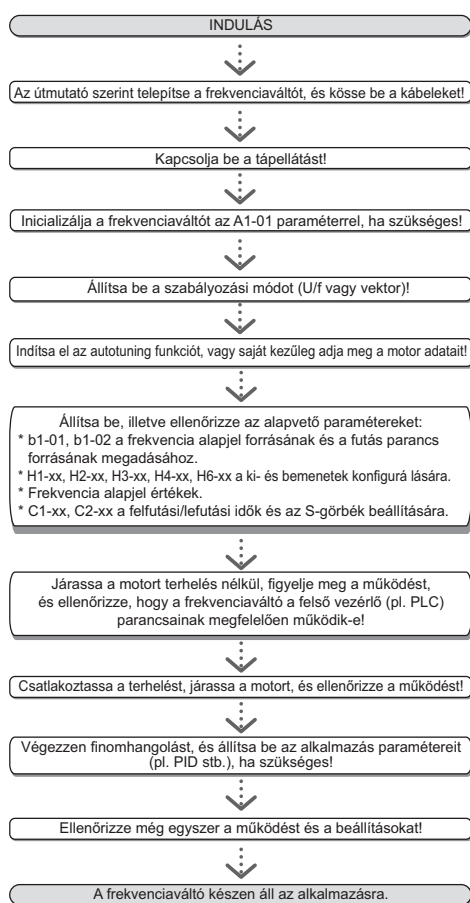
INDULÁS

Az útmutató szerint telepítse a frekvenciaváltót, és kösse be a kábeleket!

Kapcsolja be a tápellátást!

Inicializálja a frekvenciaváltót az A1-01 paraméterrel, ha szükséges!

Állítsa be a szabályozási módot (U/f vagy vektor)!

Indítsa el az autotuning funkciót, vagy saját kezűleg adja meg a motor adatait!

Állítsa be, illetve ellenőrizze az alapvető paramétereket:
* b1-01, b1-02 a frekvencia alapjel forrásának és a futás parancs forrásának megadásához.
* H1-xx, H2-xx, H3-xx, H4-xx, H6-xx a ki- és bemenetek konfigurá lására.
* Frekvencia alapjel értékek.
* C1-xx, C2-xx a felfutási/lefutási idők és az S-görbék beállítására.

Járassa a motort terhelés nélkül, figyelje meg a működést, és ellenőrizze, hogy a frekvenciaváltó a felső vezérlő (pl. PLC) parancsainak megfelelően működik-e!

Csatlakoztassa a terhelést, járassa a motort, és ellenőrizze a működést!

Végezzen finomhangolást, és állítsa be az alkalmazás paramétereit (pl. PID stb.), ha szükséges!

Ellenőrizze még egyszer a működést és a beállításokat!

A frekvenciaváltó készen áll az alkalmazásra.